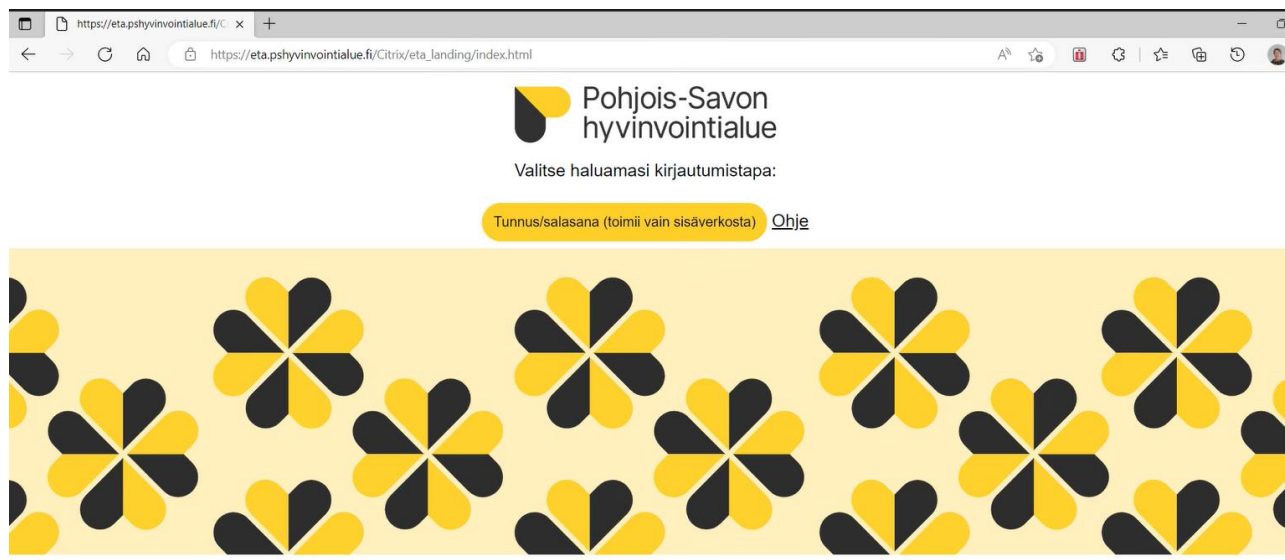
https://eta.pshyvinvointialue.fi/C

https://eta.pshyvinvointialue.fi/Citrix/eta_landing/index.html

Pohjois-Savon hyvinvointialue

Valitse haluamasi kirjautumistapa:

Tunnus/salasana (toimii vain sisäverkosta) Ohje